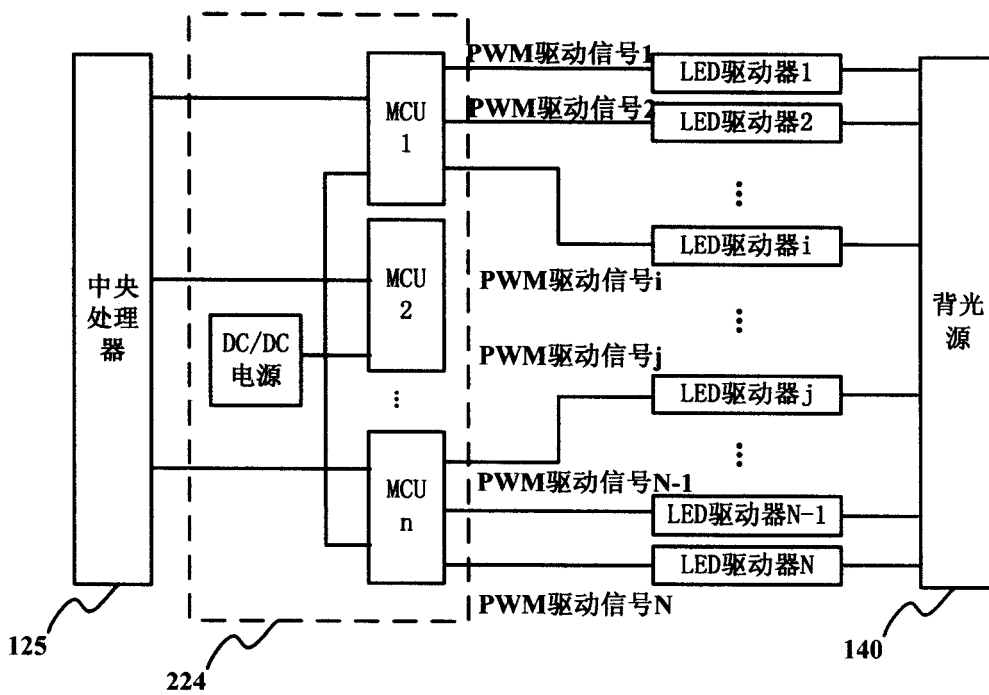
PWM驱动信号1
LED驱动器1
PWM驱动信号2
LED驱动器2
MCU 1
中央处理器
LED驱动器i
PWM驱动信号i
MCU 2
DC/DC 电源
PWM驱动信号j
LED驱动器j
背光源
PWM驱动信号N-1
MCU n
LED驱动器N-1
LED驱动器N
PWM驱动信号N
125
224
140